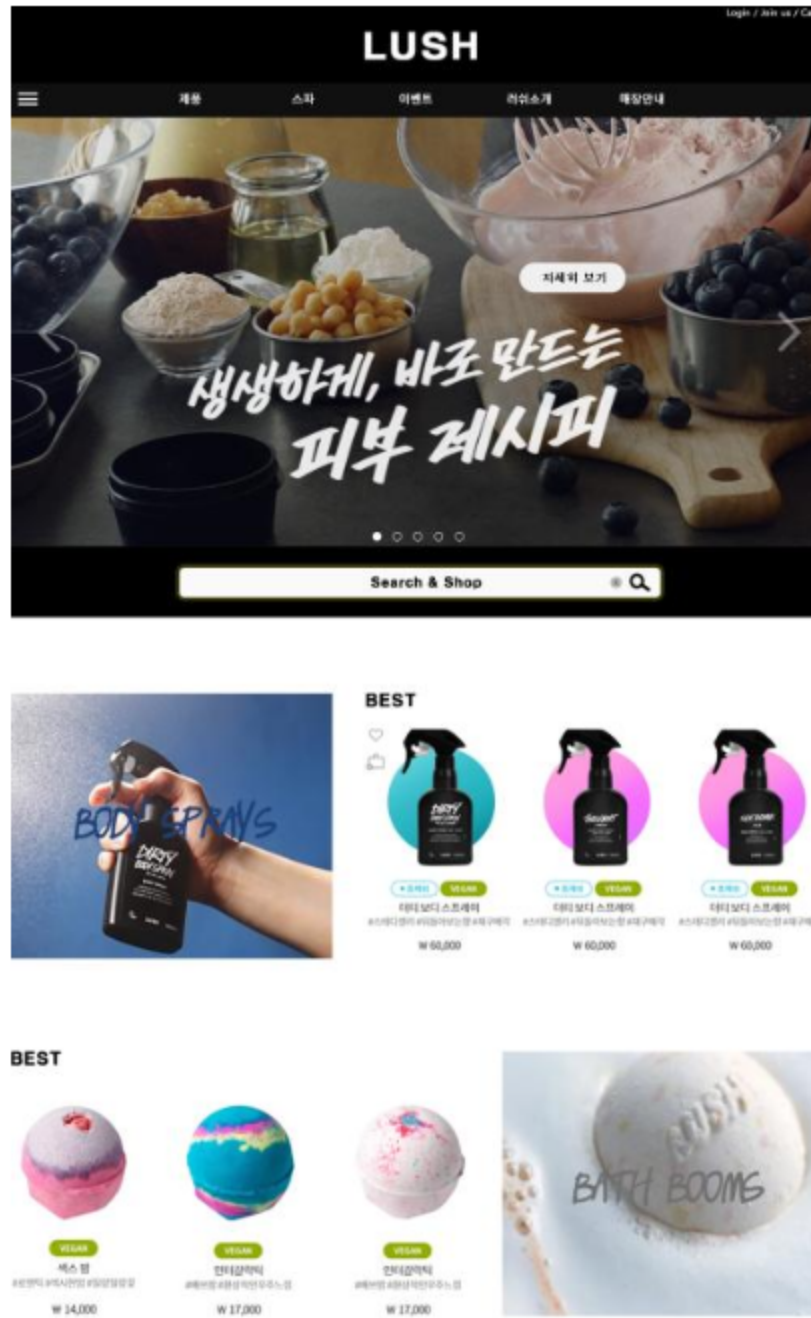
Login / Join us / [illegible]

LUSH

제품 스파 이벤트 러쉬소개 매장안내

자세히 보기

생생하게, 바로 만드는 피부 레시피

Search & Shop

BODY SPRAYS

BEST

DIRTY BODY SPRAY

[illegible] VEGAN
더티 보디 스프레이
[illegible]
₩ 60,000

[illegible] VEGAN
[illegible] 스프레이
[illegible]
₩ 60,000

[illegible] VEGAN
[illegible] 스프레이
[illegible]
₩ 60,000

BEST

VEGAN
섹스 밤
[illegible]
₩ 14,000

VEGAN
인터갈락틱
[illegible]
₩ 17,000

VEGAN
인터갈락틱
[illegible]
₩ 17,000

LUSH
BATH BOOMS